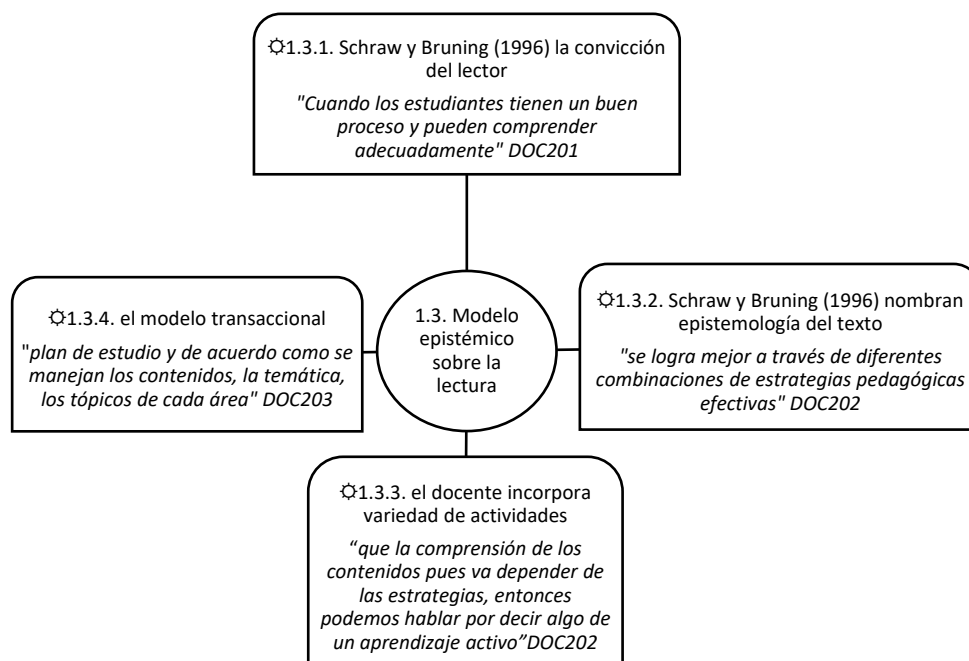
☼1.3.1. Schraw y Bruning (1996) la convicción del lector

"Cuando los estudiantes tienen un buen proceso y pueden comprender adecuadamente" DOC201

☼1.3.4. el modelo transaccional

"plan de estudio y de acuerdo como se manejan los contenidos, la temática, los tópicos de cada área" DOC203

1.3. Modelo epistémico sobre la lectura

☼1.3.2. Schraw y Bruning (1996) nombran epistemología del texto

"se logra mejor a través de diferentes combinaciones de estrategias pedagógicas efectivas" DOC202

☼1.3.3. el docente incorpora variedad de actividades

"que la comprensión de los contenidos pues va depender de las estrategias, entonces podemos hablar por decir algo de un aprendizaje activo"DOC202